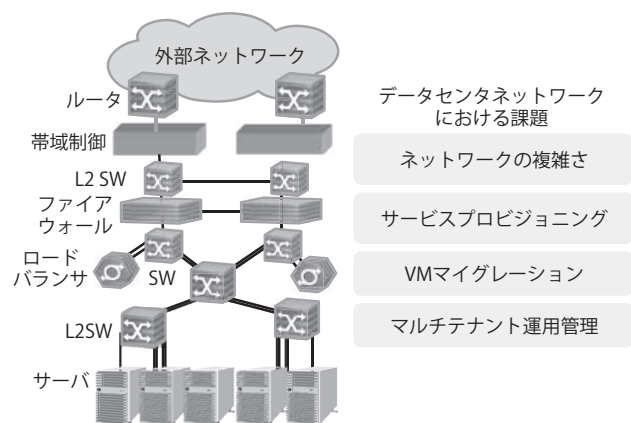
外部ネットワーク

ルータ

帯域制御

L2 SW

ファイアウォール

ロードバランサ

SW

L2SW

サーバ

データセンタネットワークにおける課題

ネットワークの複雑さ

サービスプロビジョニング

VMマイグレーション

マルチテナント運用管理